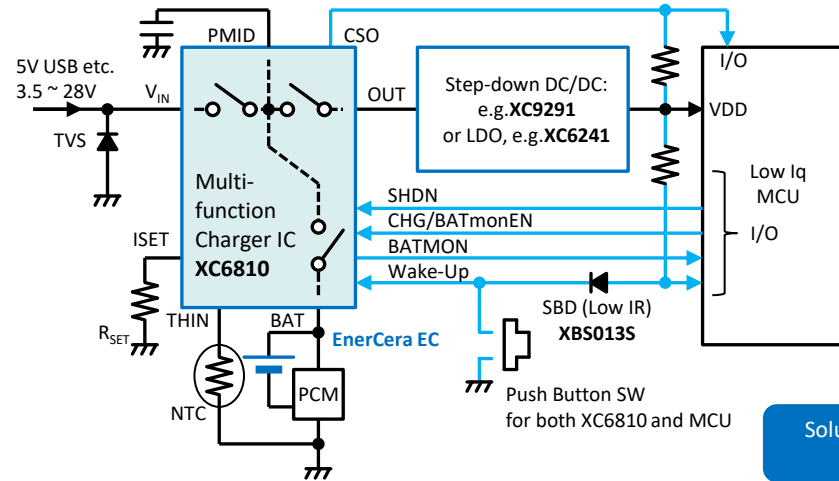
PMID
CSO
5V USB etc.
3.5 ~ 28V
$V_{IN}$
OUT
Step-down DC/DC:
e.g.**XC9291**
or LDO, e.g.**XC6241**
I/O
VDD
TVS
Multi-
function
Charger IC
**XC6810**
Low Iq
MCU
SHDN
CHG/BATmonEN
BATMON
Wake-Up
I/O
ISET
$R_{SET}$
THIN
BAT
EnerCera EC
SBD (Low IR)
**XBS013S**
NTC
PCM
Push Button SW
for both XC6810 and MCU
Solu